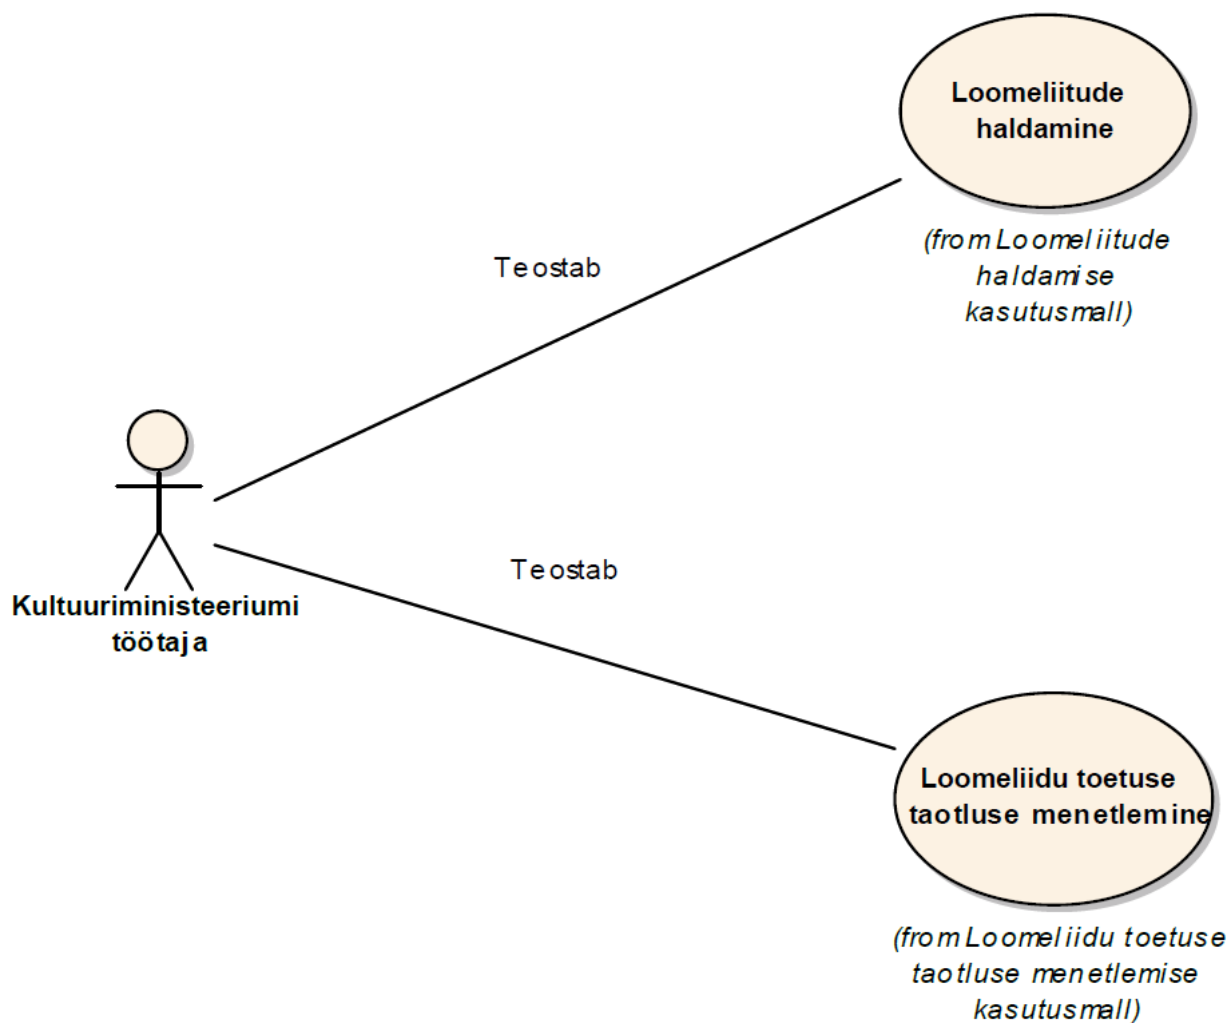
Loomeliitude haldamine

(from Loomeliitude haldamise kasutusmall)

Teostab

Teostab

Kultuuriministeeriumi töötaja

Loomeliidu toetuse taotluse menetlemine

(from Loomeliidu toetuse taotluse menetlemise kasutusmall)